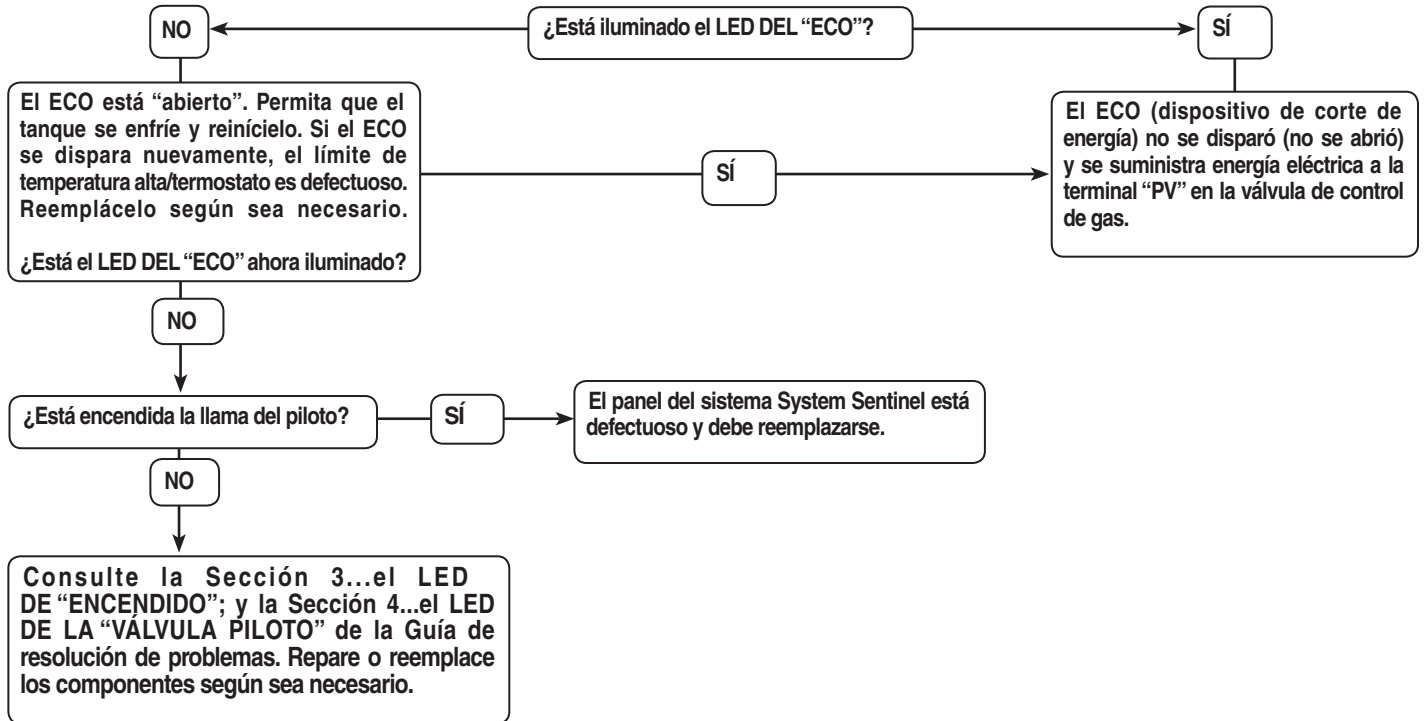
NO

¿Está iluminado el LED DEL "ECO"?

SÍ

El ECO está "abierto". Permita que el tanque se enfríe y reinícielo. Si el ECO se dispara nuevamente, el límite de temperatura alta/termostato es defectuoso. Reemplácelo según sea necesario.

¿Está el LED DEL "ECO" ahora iluminado?

SÍ

El ECO (dispositivo de corte de energía) no se disparó (no se abrió) y se suministra energía eléctrica a la terminal "PV" en la válvula de control de gas.

NO

¿Está encendida la llama del piloto?

SÍ

El panel del sistema System Sentinel está defectuoso y debe reemplazarse.

NO

Consulte la Sección 3...el LED DE "ENCENDIDO"; y la Sección 4...el LED DE LA "VÁLVULA PILOTO" de la Guía de resolución de problemas. Repare o reemplace los componentes según sea necesario.